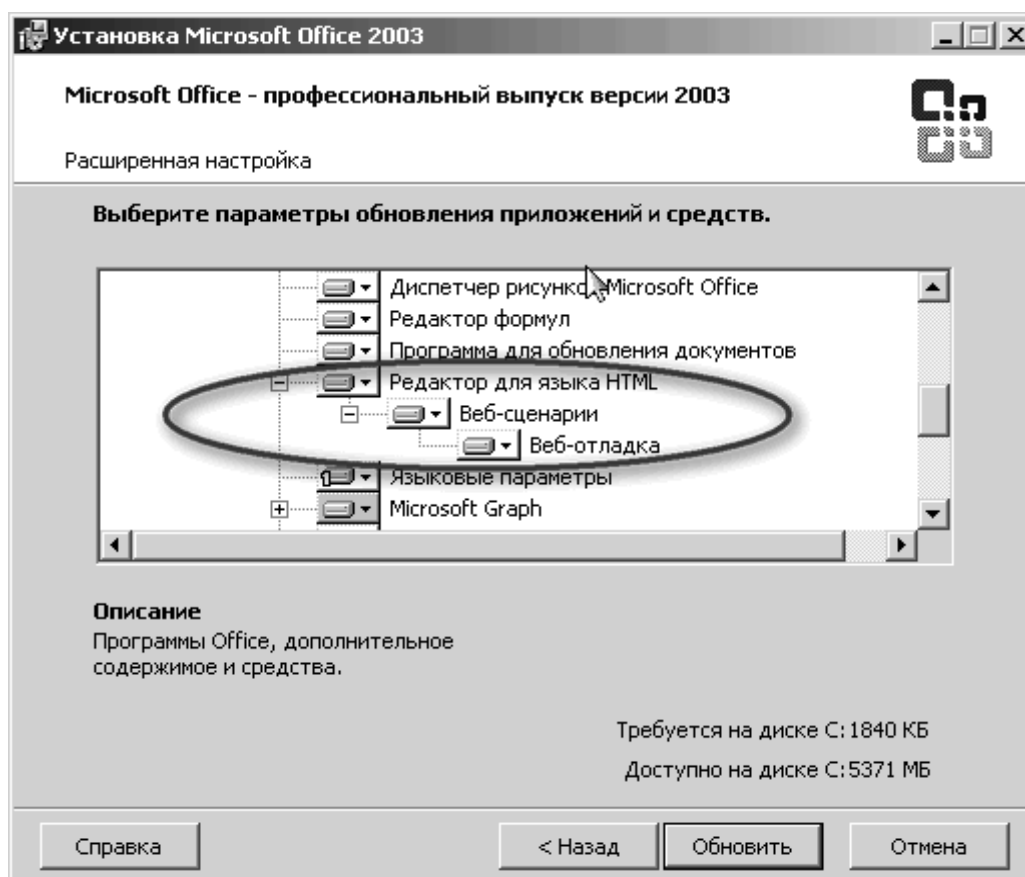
Установка Microsoft Office 2003

Microsoft Office - профессиональный выпуск версии 2003

Расширенная настройка

Выберите параметры обновления приложений и средств.

Диспетчер рисунков Microsoft Office
Редактор формул
Программа для обновления документов
Редактор для языка HTML
Веб-сценарии
Веб-отладка
Языковые параметры
Microsoft Graph

Описание
Программы Office, дополнительное содержимое и средства.

Требуется на диске C: 1840 КБ
Доступно на диске C: 5371 МБ

Справка
< Назад
Обновить
Отмена